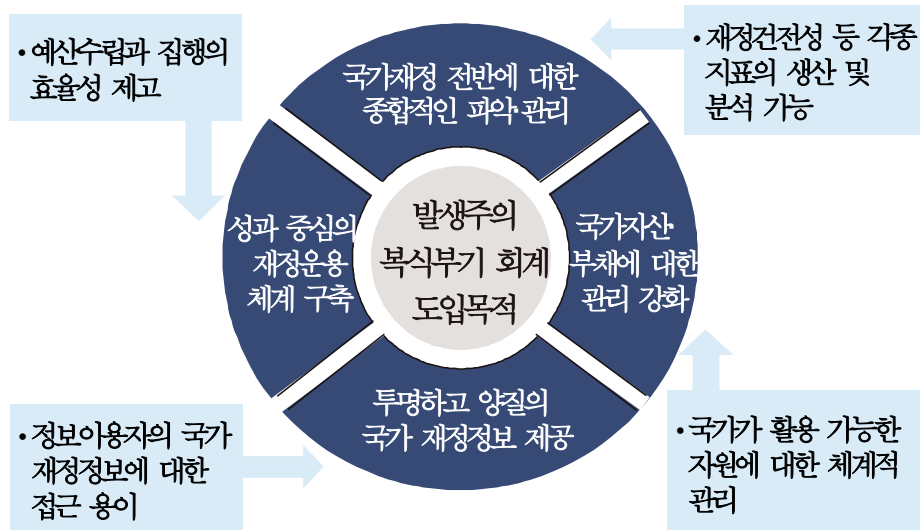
• 예산수립과 집행의 효율성 제고

• 재정건전성 등 각종 지표의 생산 및 분석 가능

국가재정 전반에 대한 종합적인 파악·관리

성과 중심의 재정운용 체계 구축

발생주의 복식부기 회계 도입목적

국가자산 부채에 대한 관리 강화

투명하고 양질의 국가 재정정보 제공

• 정보이용자의 국가 재정정보에 대한 접근 용이

• 국가가 활용 가능한 자원에 대한 체계적 관리